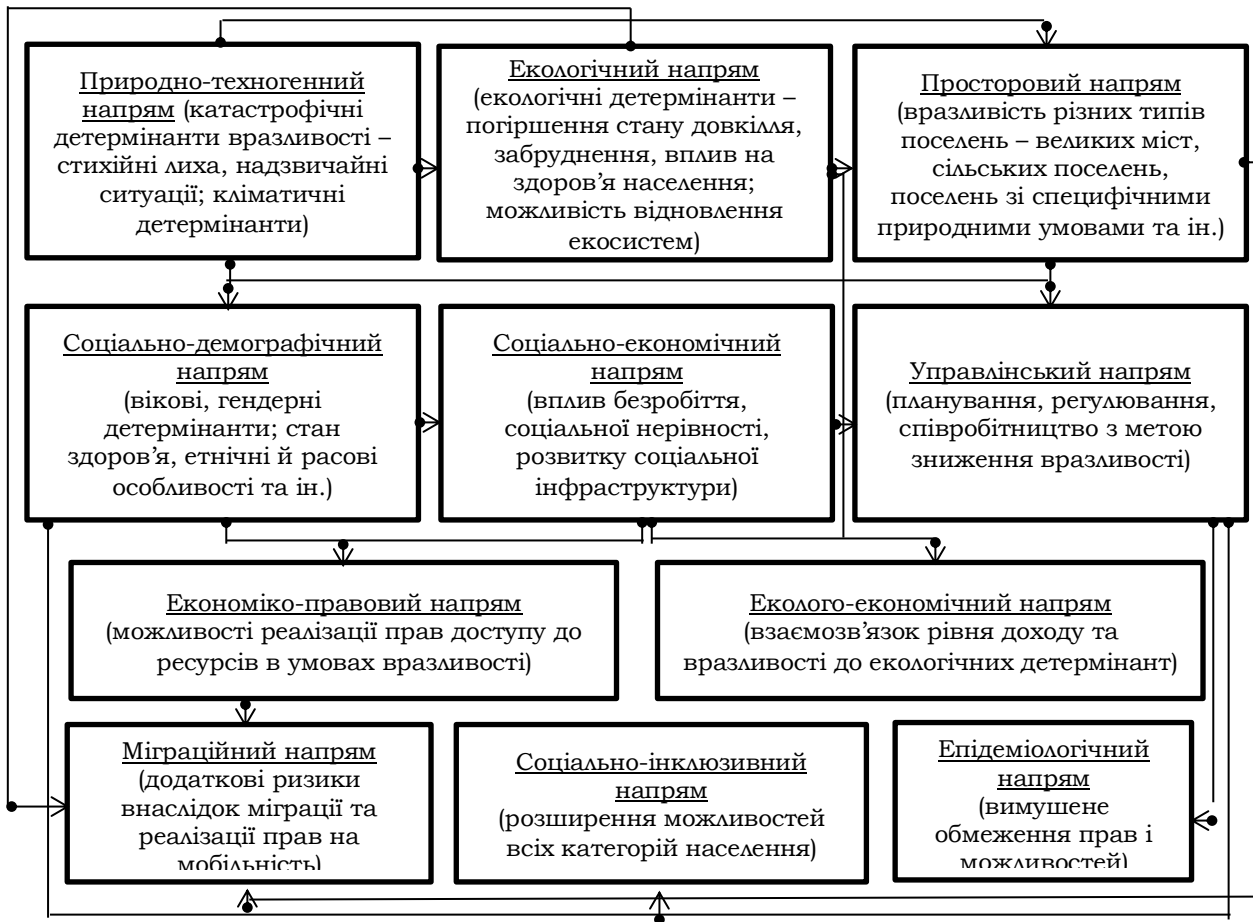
Природно-техногенний напрям (катастрофічні детермінанти вразливості – стихійні лиха, надзвичайні ситуації; кліматичні детермінанти)

Екологічний напрям (екологічні детермінанти – погіршення стану довкілля, забруднення, вплив на здоров'я населення; можливість відновлення екосистем)

Просторовий напрям (вразливість різних типів поселень – великих міст, сільських поселень, поселень зі специфічними природними умовами та ін.)

Соціально-демографічний напрям (вікові, гендерні детермінанти; стан здоров'я, етнічні й расові особливості та ін.)

Соціально-економічний напрям (вплив безробіття, соціальної нерівності, розвитку соціальної інфраструктури)

Управлінський напрям (планування, регулювання, співробітництво з метою зниження вразливості)

Економіко-правовий напрям (можливості реалізації прав доступу до ресурсів в умовах вразливості)

Еколого-економічний напрям (взаємозв'язок рівня доходу та вразливості до екологічних детермінант)

Міграційний напрям (додаткові ризики внаслідок міграції та реалізації прав на мобільність)

Соціально-інклюзивний напрям (розширення можливостей всіх категорій населення)

Епідеміологічний напрям (вимушене обмеження прав і можливостей)